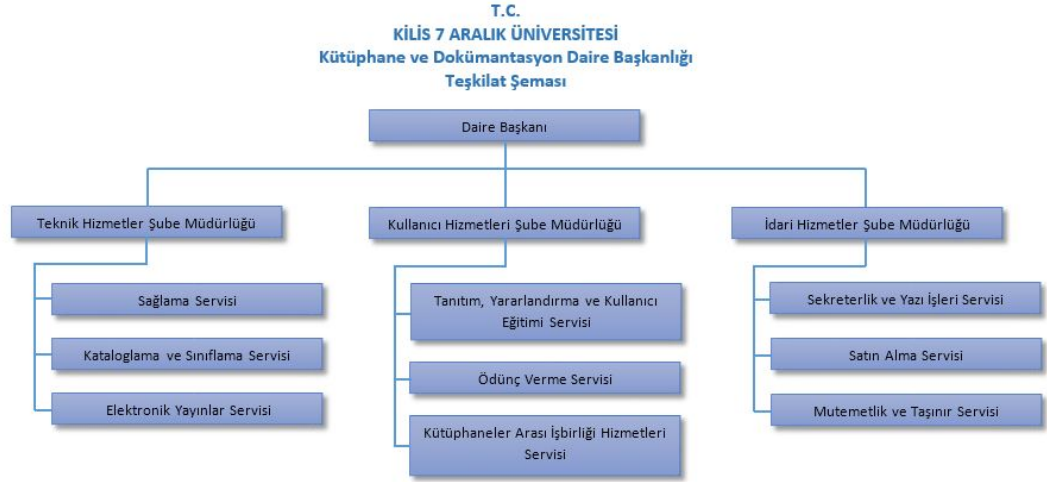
T.C.
KİLİS 7 ARALIK ÜNİVERSİTESİ
Kütüphane ve Dokümantasyon Daire Başkanlığı
Teşkilat Şeması

Daire Başkanı

Teknik Hizmetler Şube Müdürlüğü

Sağlama Servisi

Kataloglama ve Sınıflama Servisi

Elektronik Yayınlar Servisi

Kullanıcı Hizmetleri Şube Müdürlüğü

Tanıtım, Yararlandırma ve Kullanıcı Eğitimi Servisi

Ödünç Verme Servisi

Kütüphaneler Arası İşbirliği Hizmetleri Servisi

İdari Hizmetler Şube Müdürlüğü

Sekreterlik ve Yazı İşleri Servisi

Satın Alma Servisi

Mutemetlik ve Taşınır Servisi